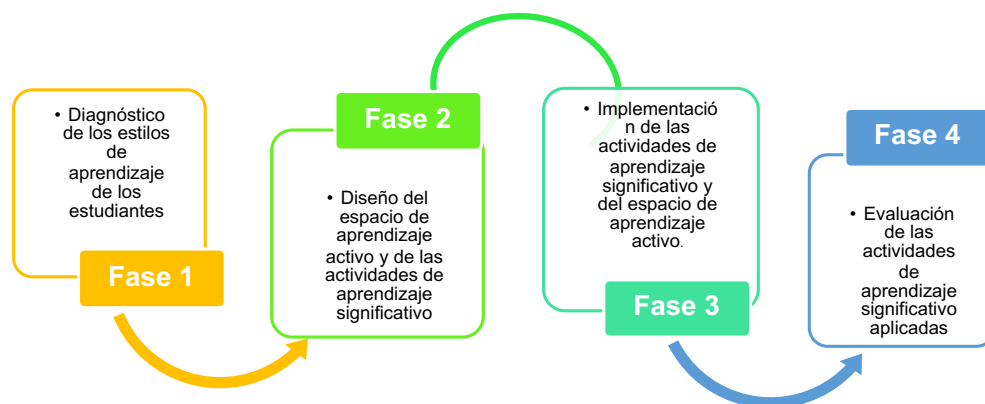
• Diagnóstico de los estilos de aprendizaje de los estudiantes

Fase 1

Fase 2

• Diseño del espacio de aprendizaje activo y de las actividades de aprendizaje significativo

• Implementación de las actividades de aprendizaje significativo y del espacio de aprendizaje activo.

Fase 3

Fase 4

• Evaluación de las actividades de aprendizaje significativo aplicadas